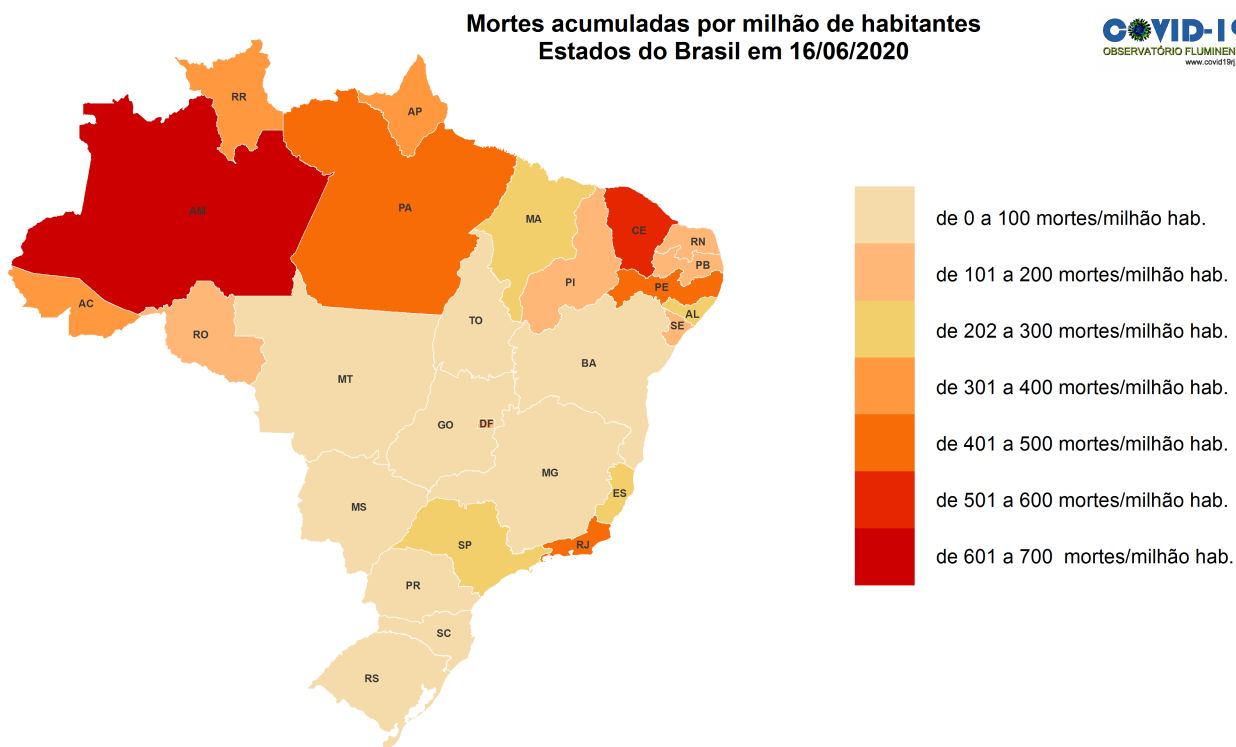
Mortes acumuladas por milhão de habitantes
Estados do Brasil em 16/06/2020

COVID-1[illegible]
OBSERVATÓRIO FLUMINEN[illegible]
www.covid19rj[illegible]

RR
AP
AM
PA
MA
CE
RN
PB
PI
PE
AL
SE
AC
RO
TO
BA
MT
GO
DF
MG
ES
MS
SP
RJ
PR
SC
RS

de 0 a 100 mortes/milhão hab.
de 101 a 200 mortes/milhão hab.
de 202 a 300 mortes/milhão hab.
de 301 a 400 mortes/milhão hab.
de 401 a 500 mortes/milhão hab.
de 501 a 600 mortes/milhão hab.
de 601 a 700 mortes/milhão hab.